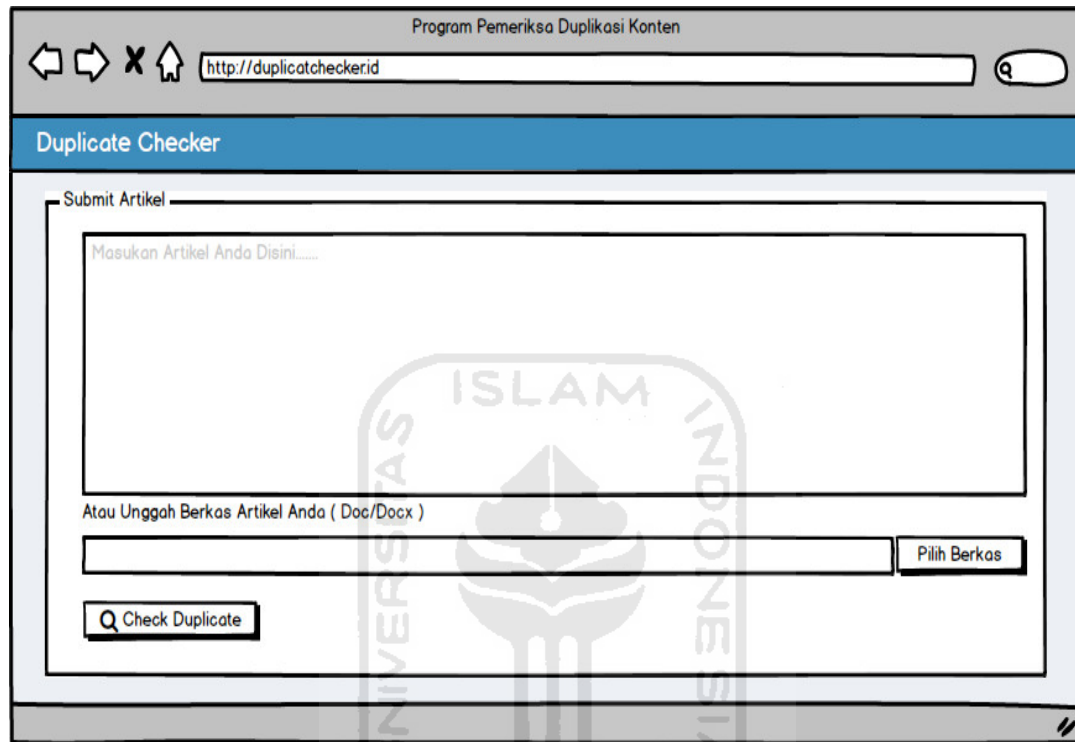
Program Pemeriksa Duplikasi Konten

http://duplicatchecker.id

Duplicate Checker

Submit Artikel

Masukan Artikel Anda Disini......

Atau Unggah Berkas Artikel Anda ( Doc/Docx )

Pilih Berkas

Check Duplicate

ISLAM
UNIVERSITAS
INDONESIA